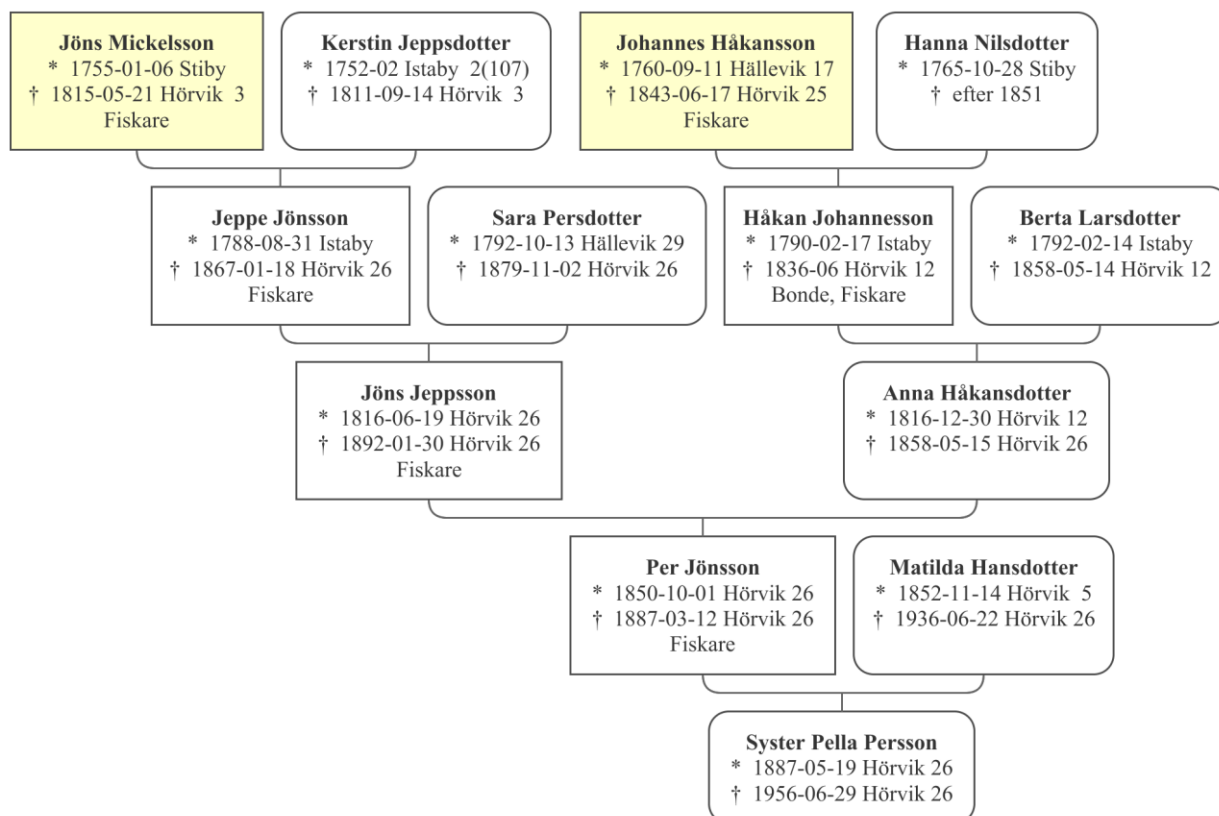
**Jöns Mickelsson**
\* 1755-01-06 Stiby
† 1815-05-21 Hörvik 3
Fiskare

**Kerstin Jeppsdotter**
\* 1752-02 Istaby 2(107)
† 1811-09-14 Hörvik 3

**Johannes Håkansson**
\* 1760-09-11 Hällevik 17
† 1843-06-17 Hörvik 25
Fiskare

**Hanna Nilsdotter**
\* 1765-10-28 Stiby
† efter 1851

**Jeppe Jönsson**
\* 1788-08-31 Istaby
† 1867-01-18 Hörvik 26
Fiskare

**Sara Persdotter**
\* 1792-10-13 Hällevik 29
† 1879-11-02 Hörvik 26

**Håkan Johannesson**
\* 1790-02-17 Istaby
† 1836-06 Hörvik 12
Bonde, Fiskare

**Berta Larsdotter**
\* 1792-02-14 Istaby
† 1858-05-14 Hörvik 12

**Jöns Jeppsson**
\* 1816-06-19 Hörvik 26
† 1892-01-30 Hörvik 26
Fiskare

**Anna Håkansdotter**
\* 1816-12-30 Hörvik 12
† 1858-05-15 Hörvik 26

**Per Jönsson**
\* 1850-10-01 Hörvik 26
† 1887-03-12 Hörvik 26
Fiskare

**Matilda Hansdotter**
\* 1852-11-14 Hörvik 5
† 1936-06-22 Hörvik 26

**Syster Pella Persson**
\* 1887-05-19 Hörvik 26
† 1956-06-29 Hörvik 26